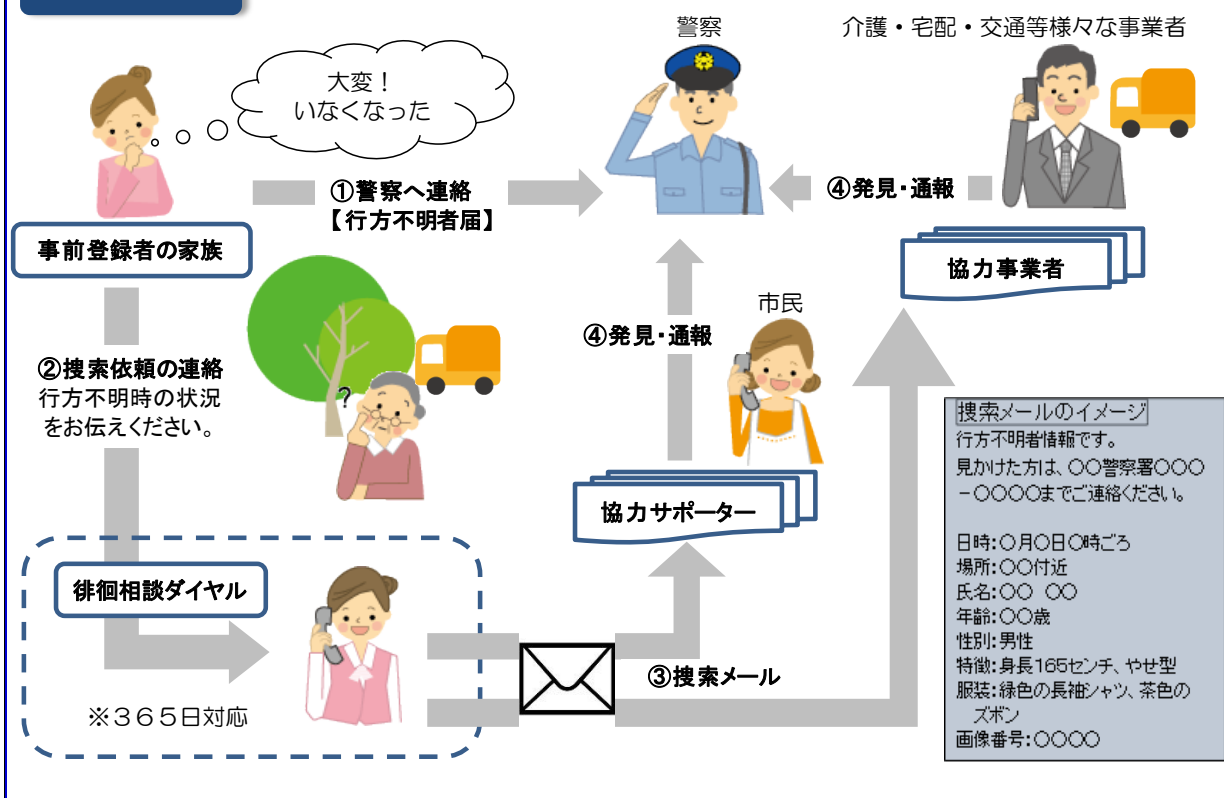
警察

介護・宅配・交通等様々な事業者

大変！
いなくなった

事前登録者の家族

①警察へ連絡
【行方不明者届】

④発見・通報

協力事業者

②捜索依頼の連絡
行方不明時の状況をお伝えください。

④発見・通報

市民

協力サポーター

徘徊相談ダイヤル

※365日対応

③捜索メール

捜索メールのイメージ
行方不明者情報です。
見かけた方は、〇〇警察署〇〇〇－〇〇〇〇までご連絡ください。

日時:〇月〇日〇時ごろ
場所:〇〇付近
氏名:〇〇 〇〇
年齢:〇〇歳
性別:男性
特徴:身長165センチ、やせ型
服装:緑色の長袖シャツ、茶色のズボン
画像番号:〇〇〇〇